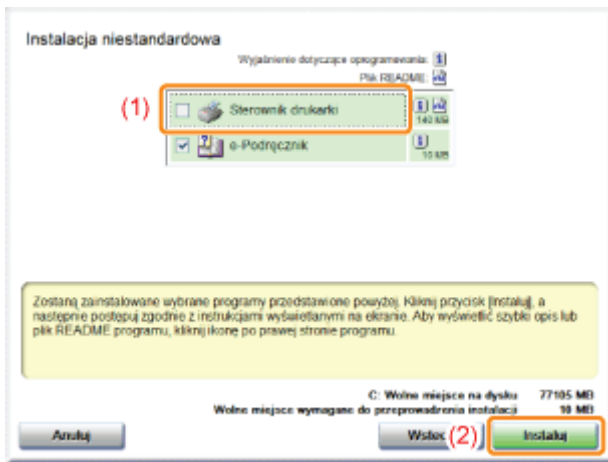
Instalacja niestandardowa

Wyjaśnienie dotyczące oprogramowania:
Plik README:

(1)
Sterownik drukarki
140 MB

e-Podręcznik
10 MB

Zostaną zainstalowane wybrane programy przedstawione powyżej. Kliknij przycisk [Instaluj], a następnie postępuj zgodnie z instrukcjami wyświetlanymi na ekranie. Aby wyświetlić szybki opis lub plik README programu, kliknij ikonę po prawej stronie programu.

C: Wolne miejsce na dysku 77105 MB
Wolne miejsce wymagane do przeprowadzenia instalacji 10 MB

Anuluj
Wstecz
(2)
Instaluj